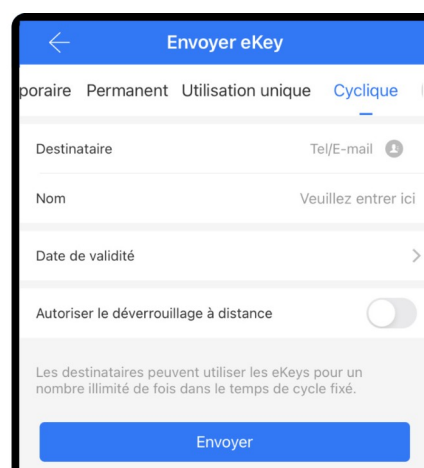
Envoyer eKey

poraire Permanent Utilisation unique Cyclique

Destinataire Tel/E-mail

Nom Veuillez entrer ici

Date de validité

Autoriser le déverrouillage à distance

Les destinataires peuvent utiliser les eKeys pour un nombre illimité de fois dans le temps de cycle fixé.

Envoyer